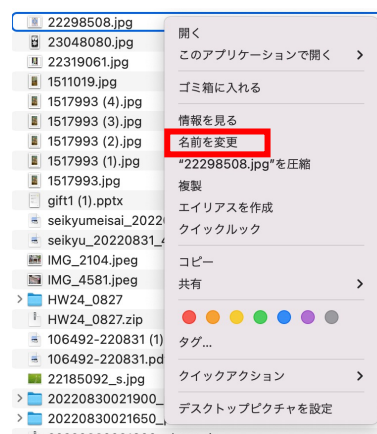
22298508.jpg
23048080.jpg
22319061.jpg
1511019.jpg
1517993 (4).jpg
1517993 (3).jpg
1517993 (2).jpg
1517993 (1).jpg
1517993.jpg
gift1 (1).pptx
seikyumeisai_2022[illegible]
seikyu_20220831_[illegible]
IMG_2104.jpeg
IMG_4581.jpeg
HW24_0827
HW24_0827.zip
106492-220831 (1)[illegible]
106492-220831.pd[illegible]
22185092_s.jpg
20220830021900_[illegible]
20220830021650_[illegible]

開く
このアプリケーションで開く
ゴミ箱に入れる
情報を見る
名前を変更
"22298508.jpg"を圧縮
複製
エイリアスを作成
クイックルック
コピー
共有
タグ...
クイックアクション
デスクトップピクチャを設定